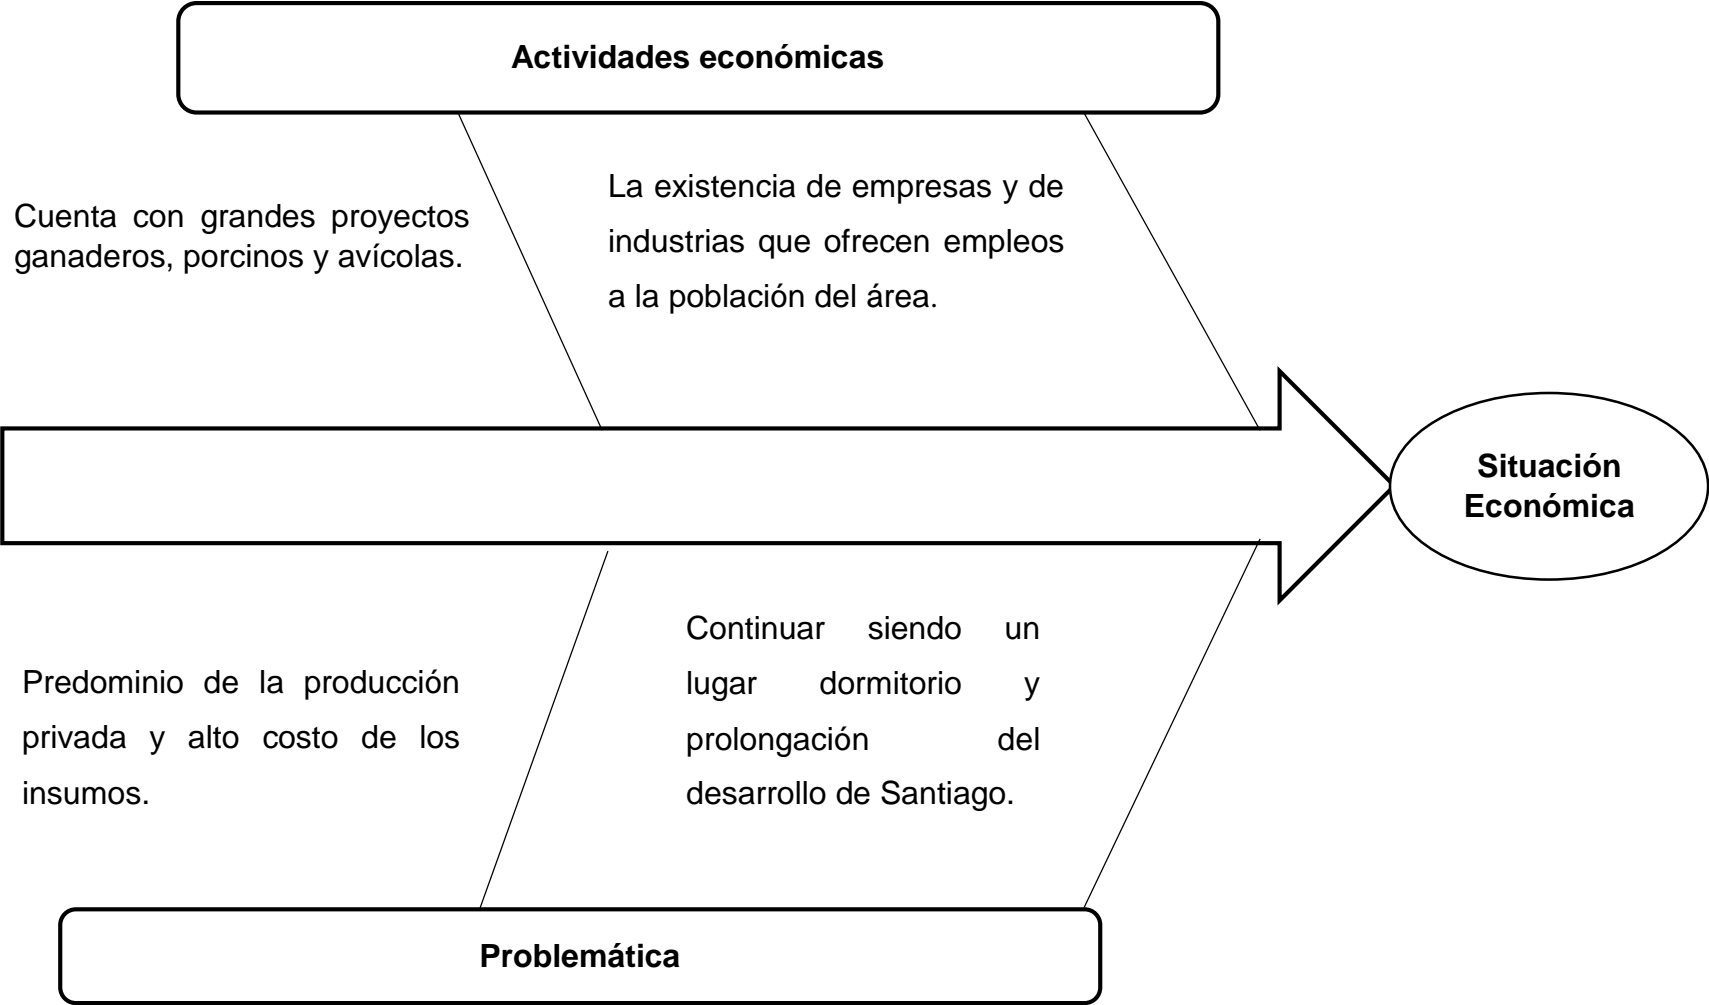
Actividades económicas

Cuenta con grandes proyectos ganaderos, porcinos y avícolas.

La existencia de empresas y de industrias que ofrecen empleos a la población del área.

Situación Económica

Predominio de la producción privada y alto costo de los insumos.

Continuar siendo un lugar dormitorio y prolongación del desarrollo de Santiago.

Problemática